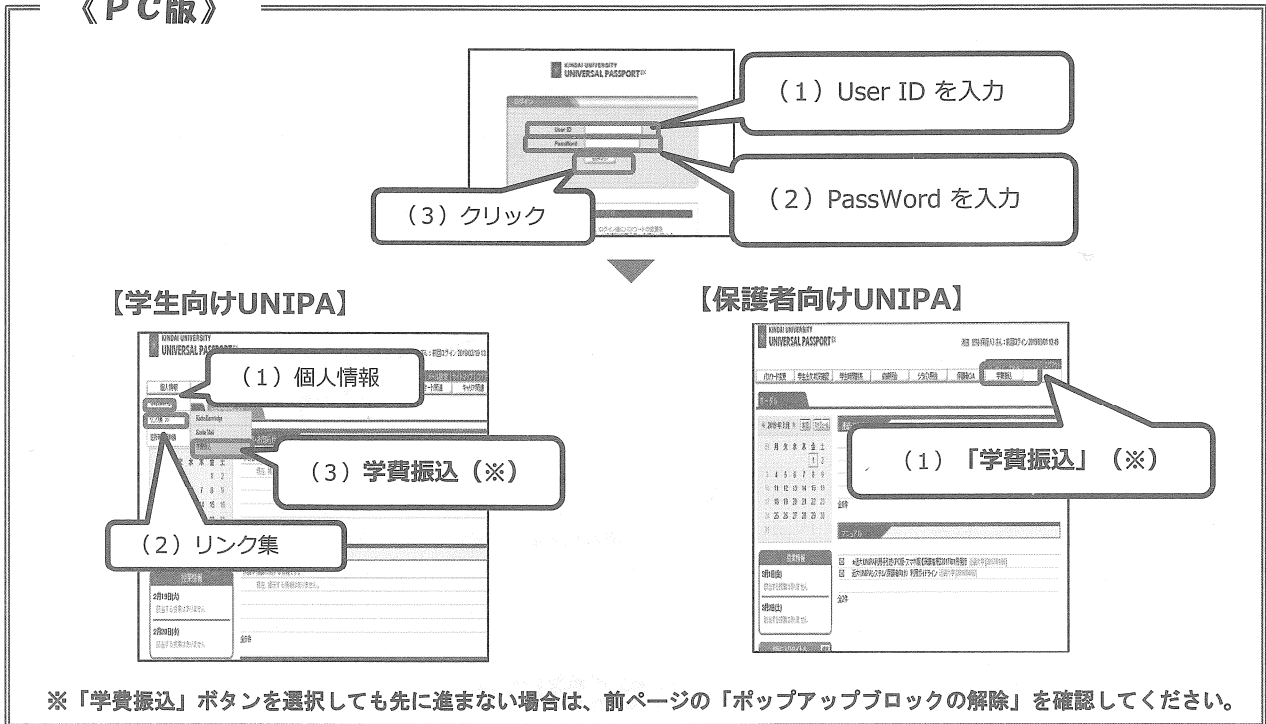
《PC版》

KINDAI UNIVERSITY
UNIVERSAL PASSPORT

ログイン

User ID

PassWord

ログイン

（1）User ID を入力

（2）PassWord を入力

（3）クリック

【学生向けUNIPA】

KINDAI UNIVERSITY
UNIVERSAL PASSPORT

個人情報

（1）個人情報

（3）学費振込（※）

（2）リンク集

2月19日(火)

2月20日(水)

【保護者向けUNIPA】

KINDAI UNIVERSITY
UNIVERSAL PASSPORT

学費振込

（1）「学費振込」（※）

※「学費振込」ボタンを選択しても先に進まない場合は、前ページの「ポップアップブロックの解除」を確認してください。